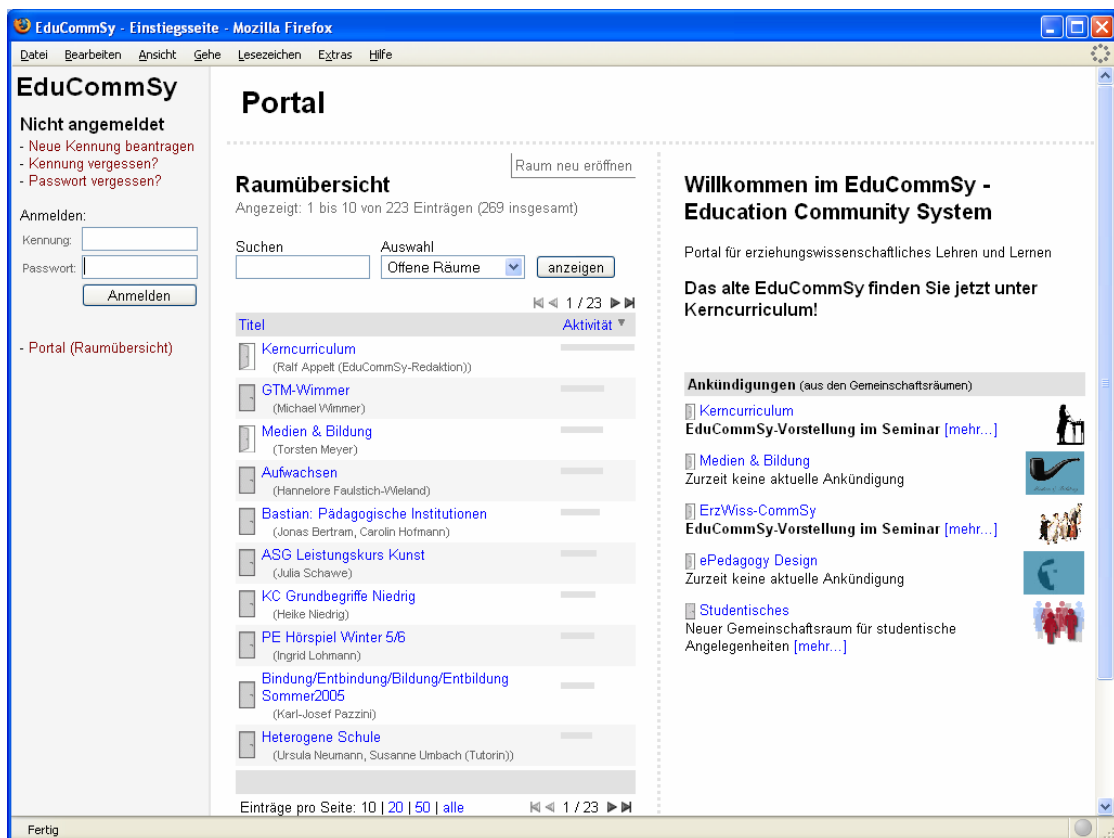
EduCommSy - Einstiegsseite - Mozilla Firefox

Datei Bearbeiten Ansicht Gehe Lesezeichen Extras Hilfe

EduCommSy

Nicht angemeldet
- Neue Kennung beantragen
- Kennung vergessen?
- Passwort vergessen?

Anmelden:
Kennung:
Passwort:
Anmelden

- Portal (Raumübersicht)

Portal

Raum neu eröffnen

Raumübersicht
Angezeigt: 1 bis 10 von 223 Einträgen (269 insgesamt)

Suchen
Auswahl
Offene Räume
anzeigen

1 / 23

| Titel | Aktivität |
|---|---|
| Kerncurriculum (Ralf Appelt (EduCommSy-Redaktion)) | |
| GTM-Wimmer (Michael Wimmer) | |
| Medien & Bildung (Torsten Meyer) | |
| Aufwachsen (Hannelore Faulstich-Wieland) | |
| Bastian: Pädagogische Institutionen (Jonas Bertram, Carolin Hofmann) | |
| ASG Leistungskurs Kunst (Julia Schawe) | |
| KC Grundbegriffe Niedrig (Heike Niedrig) | |
| PE Hörspiel Winter 5/6 (Ingrid Lohmann) | |
| Bindung/Entbindung/Bildung/Entbildung Sommer2005 (Karl-Josef Pazzini) | |
| Heterogene Schule (Ursula Neumann, Susanne Umbach (Tutorin)) | |

Einträge pro Seite: 10 | 20 | 50 | alle
1 / 23

Willkommen im EduCommSy - Education Community System

Portal für erziehungswissenschaftliches Lehren und Lernen

Das alte EduCommSy finden Sie jetzt unter Kerncurriculum!

Ankündigungen (aus den Gemeinschaftsräumen)

Kerncurriculum
EduCommSy-Vorstellung im Seminar [mehr...]

Medien & Bildung
Zurzeit keine aktuelle Ankündigung

ErzWiss-CommSy
EduCommSy-Vorstellung im Seminar [mehr...]

ePedagogy Design
Zurzeit keine aktuelle Ankündigung

Studentisches
Neuer Gemeinschaftsraum für studentische Angelegenheiten [mehr...]

Fertig